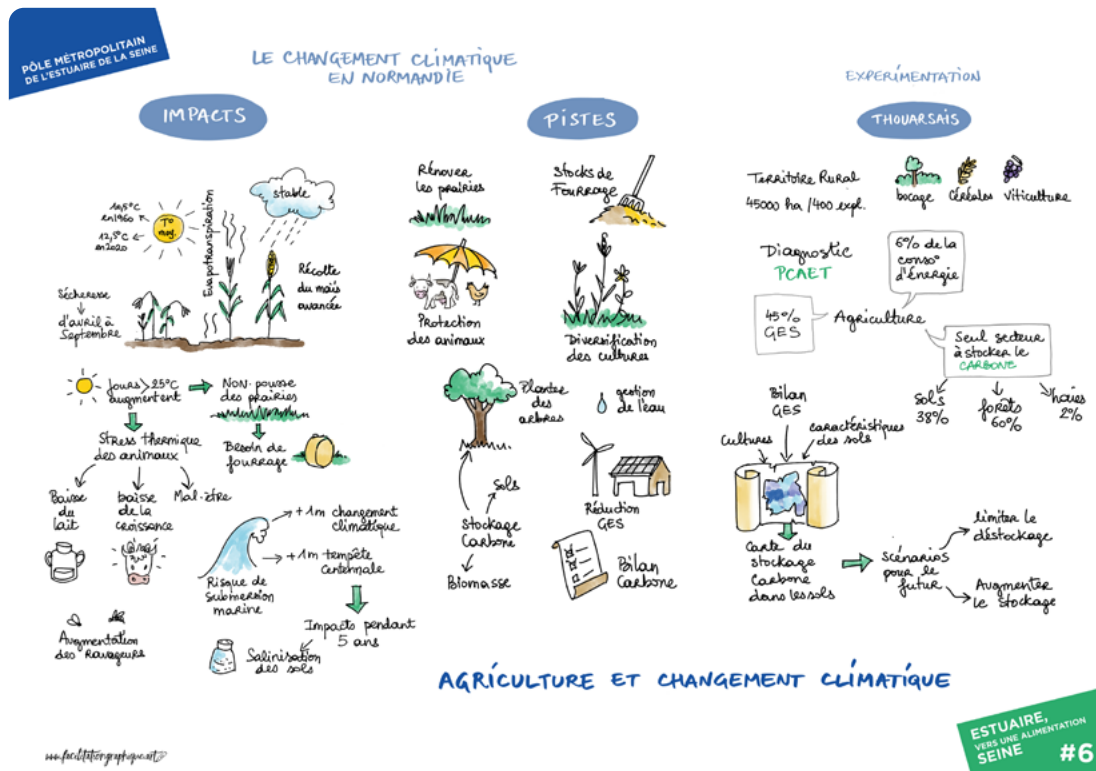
PÔLE MÉTROPOLITAIN DE L'ESTUAIRE DE LA SEINE

LE CHANGEMENT CLIMATIQUE EN NORMANDIE

EXPERIMENTATION

IMPACTS

PISTES

THOUARSAIS

10,5°C en1960
T° moy.
12,5°C en2020

stable

Evapotranspiration

Récolte du maïs avancée

Sécheresse d'avril à Septembre

Jours > 25°C augmentent

NON pousse des prairies

Besoin de fourrage

Stress thermique des animaux

Baisse du lait

baisse de la croissance

Mal-être

+1m changement climatique

+1m tempête centennale

Risque de submersion marine

Impacts pendant 5 ans

Salinisation des sols

Augmentation des Ravageurs

Rénover les prairies

Stocks de Fourrage

Protection des animaux

Diversification des cultures

Planter des arbres

gestion de l'eau

Sols

Stockage Carbone

Biomasse

Réduction GES

Bilan Carbone

Territoire Rural
45000 ha /400 expl.

bocage

Céréales

Viticulture

Diagnostic PCAET

6% de la conso° d'Energie

45% GES

Agriculture

Seul secteur à stocker le CARBONE

Sols 38%

forêts 60%

haies 2%

Bilan GES

Cultures

caractéristiques des sols

Carte du stockage Carbone dans les sols

Scénarios pour le futur

limiter le déstockage

Augmenter le stockage

AGRICULTURE ET CHANGEMENT CLIMATIQUE

www.facilitationgraphique.net

ESTUAIRE, VERS UNE ALIMENTATION SEINE #6